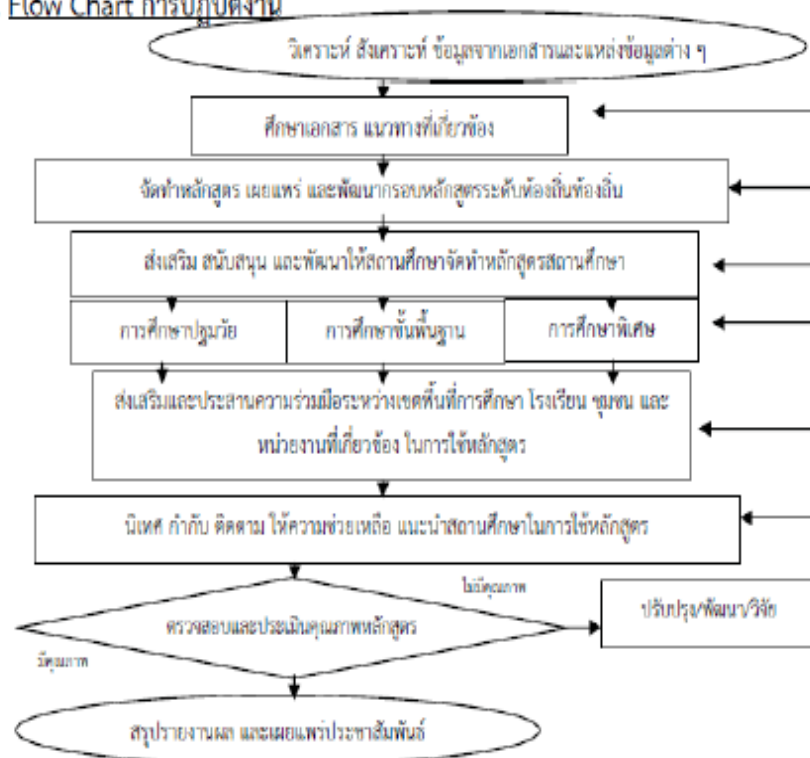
Flow Chart การปฏิบัติงาน

วิเคราะห์ สังเคราะห์ ข้อมูลจากเอกสารและแหล่งข้อมูลต่าง ๆ

ศึกษาเอกสาร แนวทางที่เกี่ยวข้อง

จัดทำหลักสูตร เผยแพร่ และพัฒนากรอบหลักสูตรระดับท้องถิ่นท้องถิ่น

ส่งเสริม สนับสนุน และพัฒนาให้สถานศึกษาจัดทำหลักสูตรสถานศึกษา

การศึกษาปฐมวัย

การศึกษาขั้นพื้นฐาน

การศึกษาพิเศษ

ส่งเสริมและประสานความร่วมมือระหว่างเขตพื้นที่การศึกษา โรงเรียน ชุมชน และหน่วยงานที่เกี่ยวข้อง ในการใช้หลักสูตร

นิเทศ กำกับ ติดตาม ให้ความช่วยเหลือ แนะนำสถานศึกษาในการใช้หลักสูตร

ไม่มีคุณภาพ

ตรวจสอบและประเมินคุณภาพหลักสูตร

ปรับปรุง/พัฒนา/วิจัย

มีคุณภาพ

สรุปรายงานผล และเผยแพร่ประชาสัมพันธ์